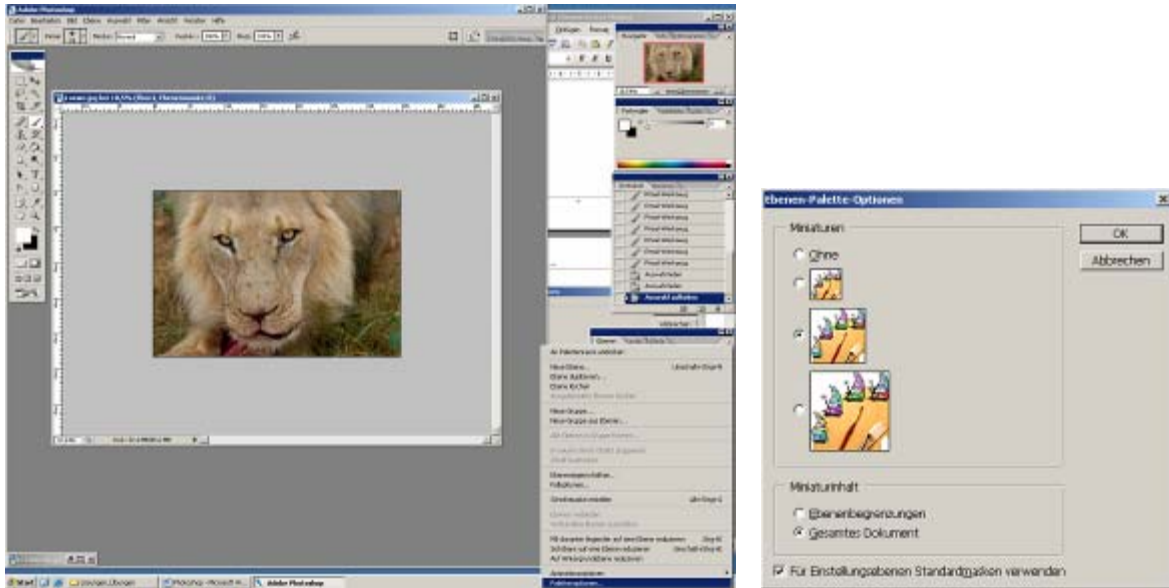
Adobe Photoshop

Ebenen-Palette-Optionen

Miniaturen

Ohne

OK

Abbrechen

Miniaturinhalt

Ebenenbegrenzungen

Gesamtes Dokument

Für Einstellungsebenen Standardmasken verwenden

Start

Adobe Photoshop

Pinsel-Werkzeug

Pinsel-Werkzeug

Pinsel-Werkzeug

Pinsel-Werkzeug

Pinsel-Werkzeug

Pinsel-Werkzeug

Pinsel-Werkzeug

Auswahl aufheben

Palettenoptionen...